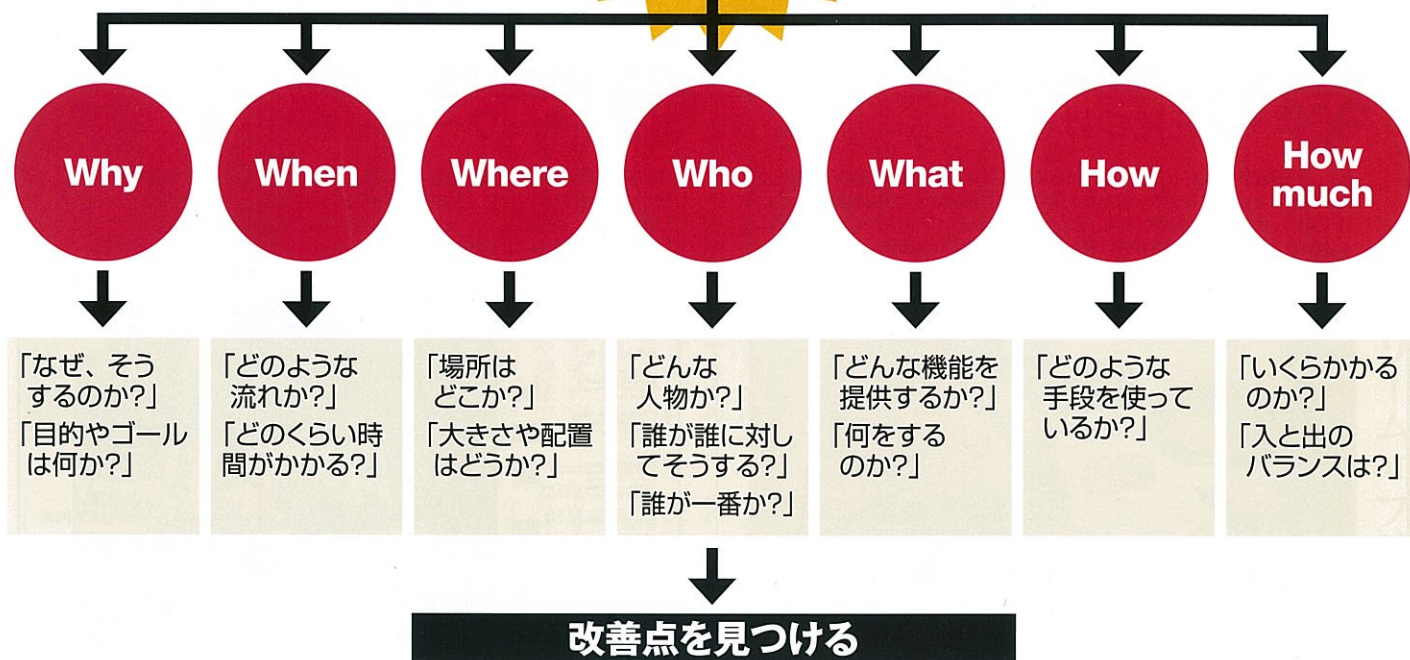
Why

「なぜ、そうするのか?」
「目的やゴールは何か?」

When

「どのような流れか?」
「どのくらい時間がかかる?」

Where

「場所はどこか?」
「大きさや配置はどうか?」

Who

「どんな人物か?」
「誰が誰に対してそうする?」
「誰が一番か?」

What

「どんな機能を提供するか?」
「何をするのか?」

How

「どのような手段を使っているか?」

How much

「いくらかかるのか?」
「入と出のバランスは?」

改善点を見つける